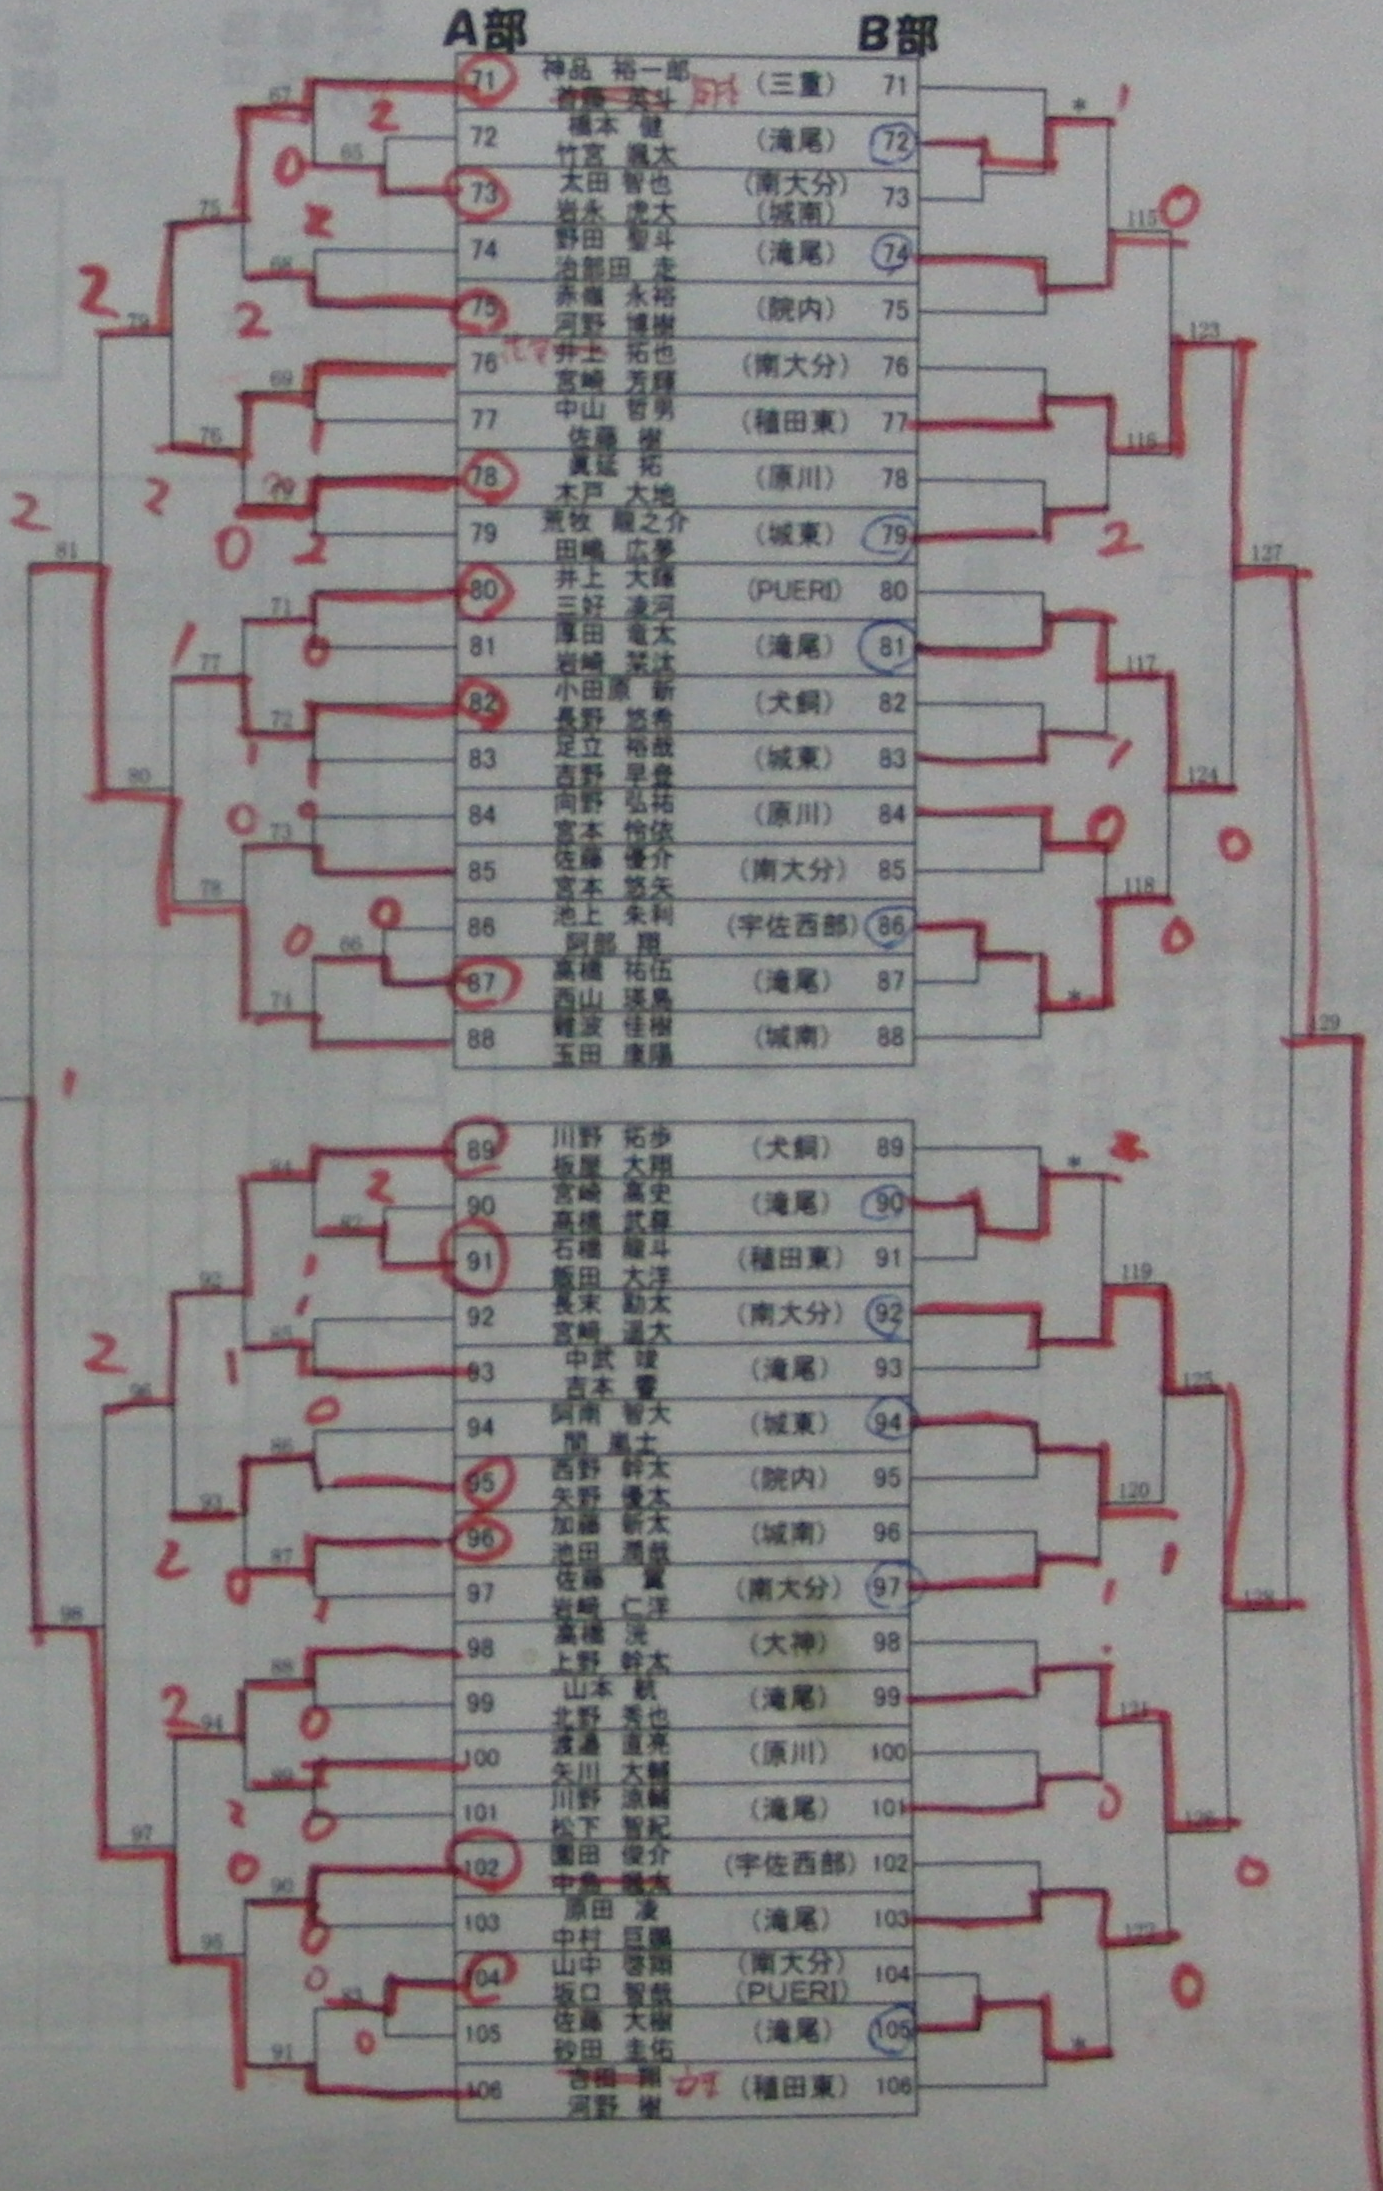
A部

B部

| A | 選手 | 所属 | B |
|---|---|---|---|
| 71 | 神品 裕一郎 / 斉藤 英斗 | （三重） | 71 |
| 72 | 橋本 健 / 竹宮 颯太 | （滝尾） | 72 |
| 73 | 太田 智也 / 岩永 虎大 | （南大分）（城南） | 73 |
| 74 | 野田 聖斗 / 治部田 走 | （滝尾） | 74 |
| 75 | 赤嶺 永裕 / 河野 博樹 | （院内） | 75 |
| 76 | 井上 拓也 / 宮崎 芳輝 | （南大分） | 76 |
| 77 | 中山 哲男 / 佐藤 樹 | （稙田東） | 77 |
| 78 | 眞延 拓 / 木戸 大地 | （原川） | 78 |
| 79 | 荒牧 龍之介 / 田嶋 広夢 | （城東） | 79 |
| 80 | 井上 大輝 / 三好 凌河 | （PUERI） | 80 |
| 81 | 原田 竜太 / 岩崎 茉汰 | （滝尾） | 81 |
| 82 | 小田原 新 / 長野 悠希 | （犬飼） | 82 |
| 83 | 足立 裕哉 / 吉野 早登 | （城東） | 83 |
| 84 | 向野 弘祐 / 宮本 怜依 | （原川） | 84 |
| 85 | 佐藤 優介 / 宮本 悠矢 | （南大分） | 85 |
| 86 | 池上 朱莉 / 阿部 翔 | （宇佐西部） | 86 |
| 87 | 高橋 祐佑 / 西山 瑛晃 | （滝尾） | 87 |
| 88 | 難波 佳樹 / 玉田 康陽 | （城南） | 88 |
| 89 | 川野 拓歩 / 板屋 大翔 | （犬飼） | 89 |
| 90 | 宮崎 嵩史 / 高橋 武蔵 | （滝尾） | 90 |
| 91 | 石橋 龍斗 / 飯田 大洋 | （稙田東） | 91 |
| 92 | 長末 勁太 / 宮崎 温大 | （南大分） | 92 |
| 93 | 中武 竣 / 吉本 豊 | （滝尾） | 93 |
| 94 | 阿南 智大 / 間 嵐士 | （城東） | 94 |
| 95 | 西野 幹太 / 矢野 優太 | （院内） | 95 |
| 96 | 加藤 新太 / 池田 満哉 | （城南） | 96 |
| 97 | 佐藤 翼 / 岩崎 仁洋 | （南大分） | 97 |
| 98 | 高橋 洸 / 上野 幹太 | （大神） | 98 |
| 99 | 山本 帆 / 北野 秀也 | （滝尾） | 99 |
| 100 | 渡邉 直亮 / 矢川 大輔 | （原川） | 100 |
| 101 | 川野 涼輔 / 松下 智紀 | （滝尾） | 101 |
| 102 | 園田 俊介 / 中島 颯太 | （宇佐西部） | 102 |
| 103 | 原田 凌 / 中村 巨陽 | （滝尾） | 103 |
| 104 | 山中 啓翔 / 坂口 智哉 | （南大分）（PUERI） | 104 |
| 105 | 佐藤 大樹 / 砂田 圭佑 | （滝尾） | 105 |
| 106 | 吉田 翔 / 河野 樹 | （稙田東） | 106 |

67 65 75 68 79 69 76 70 81 71 77 72 80 73 78 66 74 84 82 92 85 96 86 93 87 98 88 94 89 97 90 95 83 91
115 123 116 127 117 124 118 129 119 125 120 128 121 126 122
* * * *
2 0 2 2 2 1 2 0 2 2 1 0 1 1 0 0 0 1 2 1 1 2 0 1 2 0 1 2 0 2 0 0 0 0 0 1 0 2 1 0 0 0 1 1 0 0 0 0